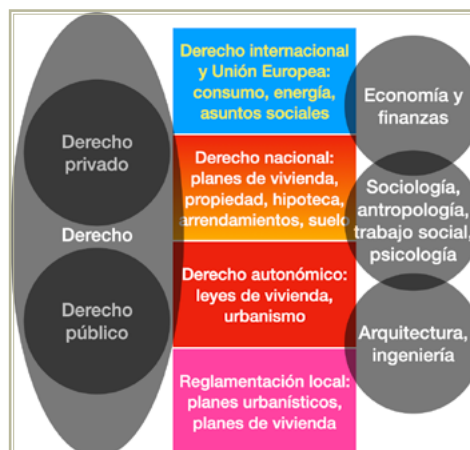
Derecho privado

Derecho

Derecho público

Derecho internacional y Unión Europea: consumo, energía, asuntos sociales

Derecho nacional: planes de vivienda, propiedad, hipoteca, arrendamientos, suelo

Derecho autonómico: leyes de vivienda, urbanismo

Reglamentación local: planes urbanísticos, planes de vivienda

Economía y finanzas

Sociología, antropología, trabajo social, psicología

Arquitectura, ingeniería